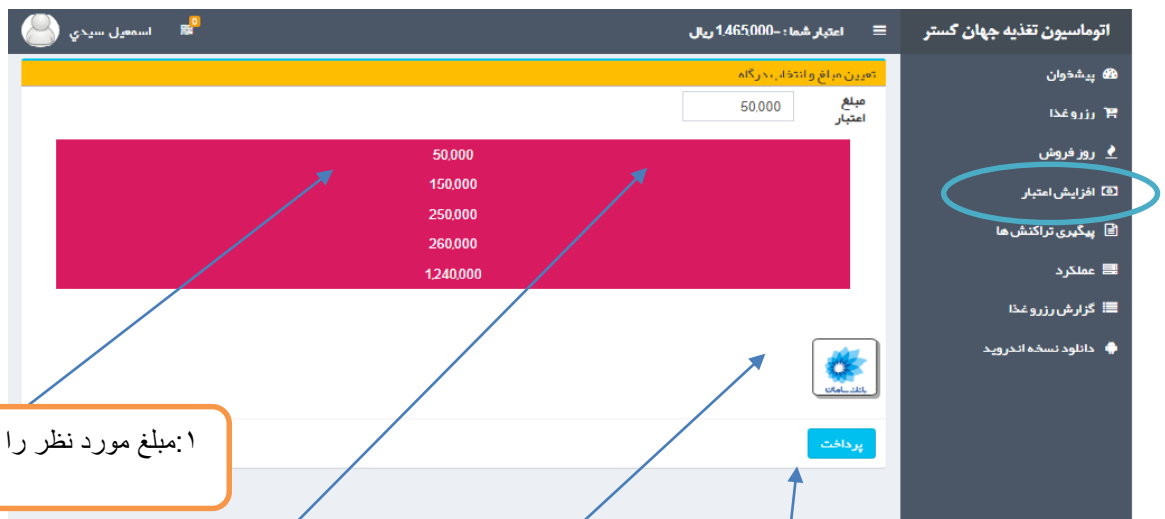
اتوماسیون تغذیه جهان گستر
اعتبار شما : -1,465,000 ریال
0
اسمعیل سیدي

تعیین مبلغ و انتخاب درگاه
مبلغ اعتبار
50,000

50,000
150,000
250,000
260,000
1,240,000

بانک سامان
پرداخت

پیشخوان
رزرو غذا
روز فروش
افزایش اعتبار
پیگیری تراکنش ها
عملکرد
گزارش رزرو غذا
دانلود نسخه اندروید

۱:مبلغ مورد نظر را